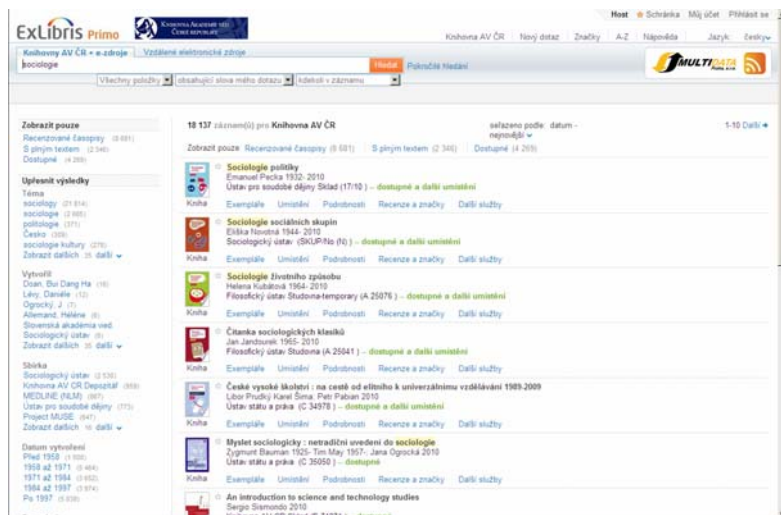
ExLibris Primo

Knihovna Akademie věd České republiky

Host ★ Schránka Můj účet Přihlásit se

Knihovna AV ČR Nový dotaz Značky A-Z Nápověda Jazyk: česky

Knihovna AV ČR + e-zdroje Vzdálené elektronické zdroje

sociologie

Hledat Pokročilé hledání

Všechny položky obsahující slova mého dotazu kdekoli v záznamu

MULTIDATA

Zobrazit pouze
Recenzované časopisy (8 681)
S plným textem (2 346)
Dostupné (4 269)

Upřesnit výsledky
Téma
sociology (21 814)
sociologie (2 885)
politologie (371)
Česko (359)
sociologie kultury (276)
Zobrazit dalších 35 další

Vytvořil
Doan, Bui Dang Ha (16)
Lévy, Danièle (12)
Ogrocký, J. (7)
Allemand, Hélène (6)
Slovenská akadémia vied. Sociologický ústav (6)
Zobrazit dalších 35 další

Sbírka
Sociologický ústav (2 536)
Knihovna AV ČR Depozitář (959)
MEDLINE (NLM) (867)
Ústav pro soudobé dějiny (775)
Project MUSE (647)
Zobrazit dalších 10 další

Datum vytvoření
Před 1958 (1 998)
1958 až 1971 (3 464)
1971 až 1984 (3 652)
1984 až 1997 (3 874)
Po 1997 (5 838)

18 137 záznam(ů) pro Knihovna AV ČR
seřazeno podle: datum - nejnovější
1-10 Další
Zobrazit pouze: Recenzované časopisy (8 681) S plným textem (2 346) Dostupné (4 269)

Sociologie politiky
Emanuel Pecka 1932- 2010
Ústav pro soudobé dějiny Sklad (17/10 ) – dostupné a další umístění
Kniha
Exempláře Umístění Podrobnosti Recenze a značky Další služby

Sociologie sociálních skupin
Eliška Novotná 1944- 2010
Sociologický ústav (SKUP/No (N) ) – dostupné a další umístění
Kniha
Exempláře Umístění Podrobnosti Recenze a značky Další služby

Sociologie životního způsobu
Helena Kubátová 1964- 2010
Filosofický ústav Studovna-temporary (A 25076 ) – dostupné a další umístění
Kniha
Exempláře Umístění Podrobnosti Recenze a značky Další služby

Čítanka sociologických klasiků
Jan Jandourek 1965- 2010
Filosofický ústav Studovna (A 25041 ) – dostupné a další umístění
Kniha
Exempláře Umístění Podrobnosti Recenze a značky Další služby

České vysoké školství : na cestě od elitního k univerzálnímu vzdělávání 1989-2009
Libor Prudký Karel Šima; Petr Pabian 2010
Ústav státu a práva (C 34978 ) – dostupné a další umístění
Kniha
Exempláře Umístění Podrobnosti Recenze a značky Další služby

Myslet sociologicky : netradiční uvedení do sociologie
Zygmunt Bauman 1925- Tim May 1957- ; Jana Ogrocká 2010
Ústav státu a práva (C 35050 ) – dostupné
Kniha
Exempláře Umístění Podrobnosti Recenze a značky Další služby

An introduction to science and technology studies
Sergio Sismondo 2010
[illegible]